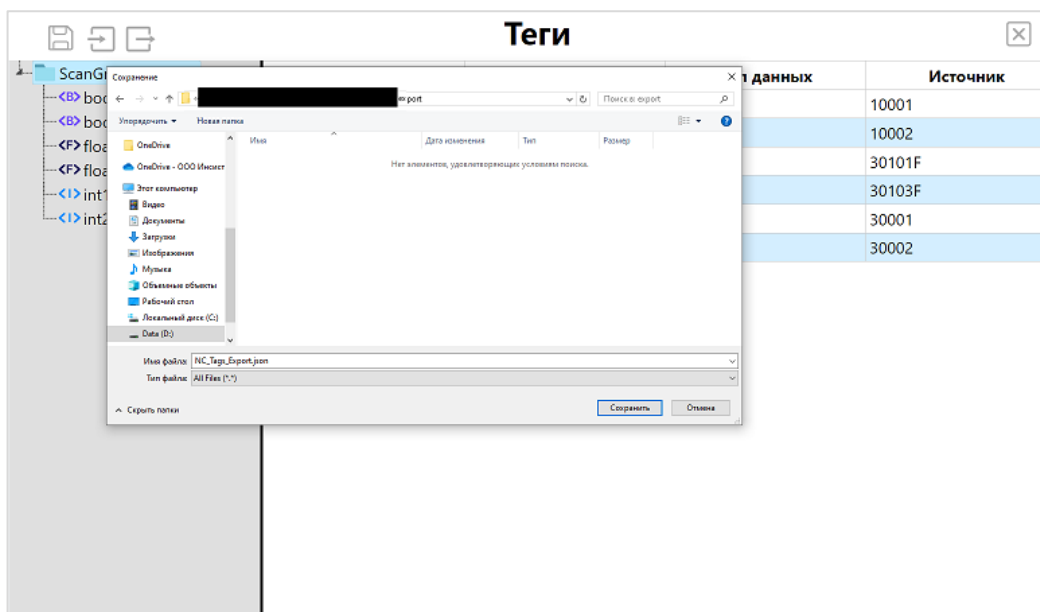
Теги

ScanG
<B> boo
<B> boo
<F> floa
<F> floa
<I> int1
<I> int2

Сохранение
export
Поиск в: export
Упорядочить ▾ Новая папка
OneDrive
OneDrive - ООО Инсист
Этот компьютер
Видео
Документы
Загрузки
Изображения
Музыка
Объемные объекты
Рабочий стол
Локальный диск (C:)
Data (D:)
Имя Дата изменения Тип Размер
Нет элементов, удовлетворяющих условиям поиска.
Имя файла: NC_Tags_Export.json
Тип файла: All Files (*.*)
Скрыть папки
Сохранить Отмена

| п данных | Источник |
|---|---|
| | 10001 |
| | 10002 |
| | 30101F |
| | 30103F |
| | 30001 |
| | 30002 |